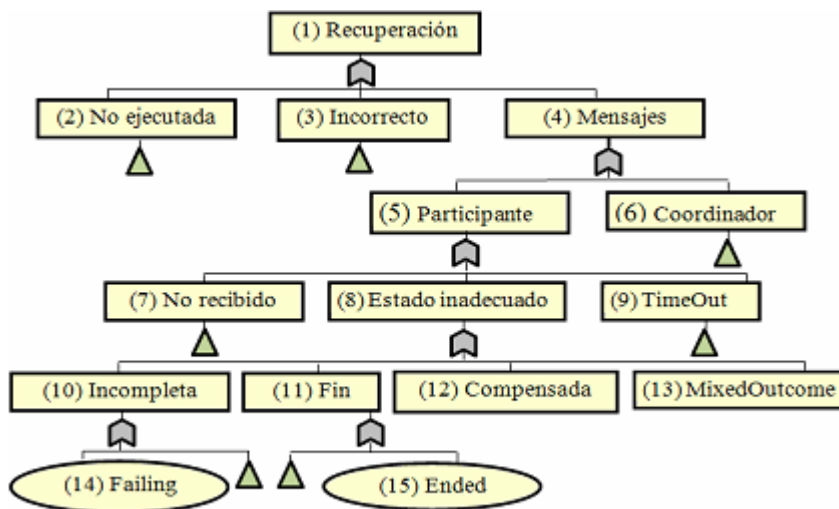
(1) Recuperación

(2) No ejecutada

(3) Incorrecto

(4) Mensajes

(5) Participante

(6) Coordinador

(7) No recibido

(8) Estado inadecuado

(9) TimeOut

(10) Incompleta

(11) Fin

(12) Compensada

(13) MixedOutcome

(14) Failing

(15) Ended